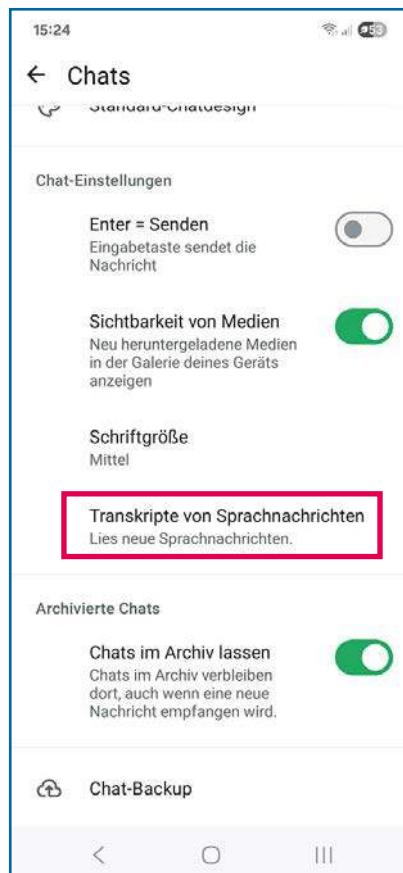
15:24

← Chats

Standard-Chatdesign

Chat-Einstellungen

Enter = Senden
Eingabetaste sendet die Nachricht

Sichtbarkeit von Medien
Neu heruntergeladene Medien in der Galerie deines Geräts anzeigen

Schriftgröße
Mittel

Transkripte von Sprachnachrichten
Lies neue Sprachnachrichten.

Archivierte Chats

Chats im Archiv lassen
Chats im Archiv verbleiben dort, auch wenn eine neue Nachricht empfangen wird.

Chat-Backup